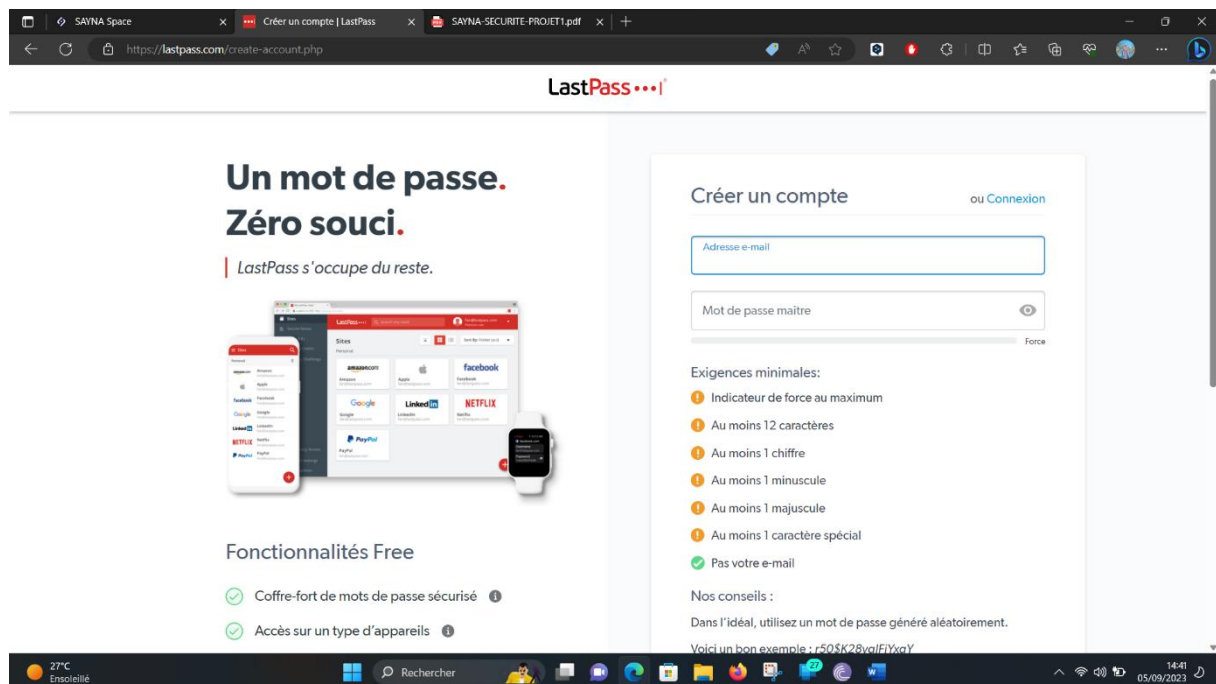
SAYNA Space
Créer un compte | LastPass
SAYNA-SECURITE-PROJET1.pdf
https://lastpass.com/create-account.php

LastPass•••|

Un mot de passe.
Zéro souci.

LastPass s'occupe du reste.

LastPass
Sites
amazon.com
facebook
Google
LinkedIn
NETFLIX
PayPal

Fonctionnalités Free

Coffre-fort de mots de passe sécurisé

Accès sur un type d'appareils

Créer un compte
ou Connexion

Adresse e-mail

Mot de passe maître

Force

Exigences minimales:

Indicateur de force au maximum

Au moins 12 caractères

Au moins 1 chiffre

Au moins 1 minuscule

Au moins 1 majuscule

Au moins 1 caractère spécial

Pas votre e-mail

Nos conseils :

Dans l'idéal, utilisez un mot de passe généré aléatoirement.

Voici un bon exemple : r50$K28vqlFiYxqY

27°C
Ensoleillé
Rechercher
14:41
05/09/2023